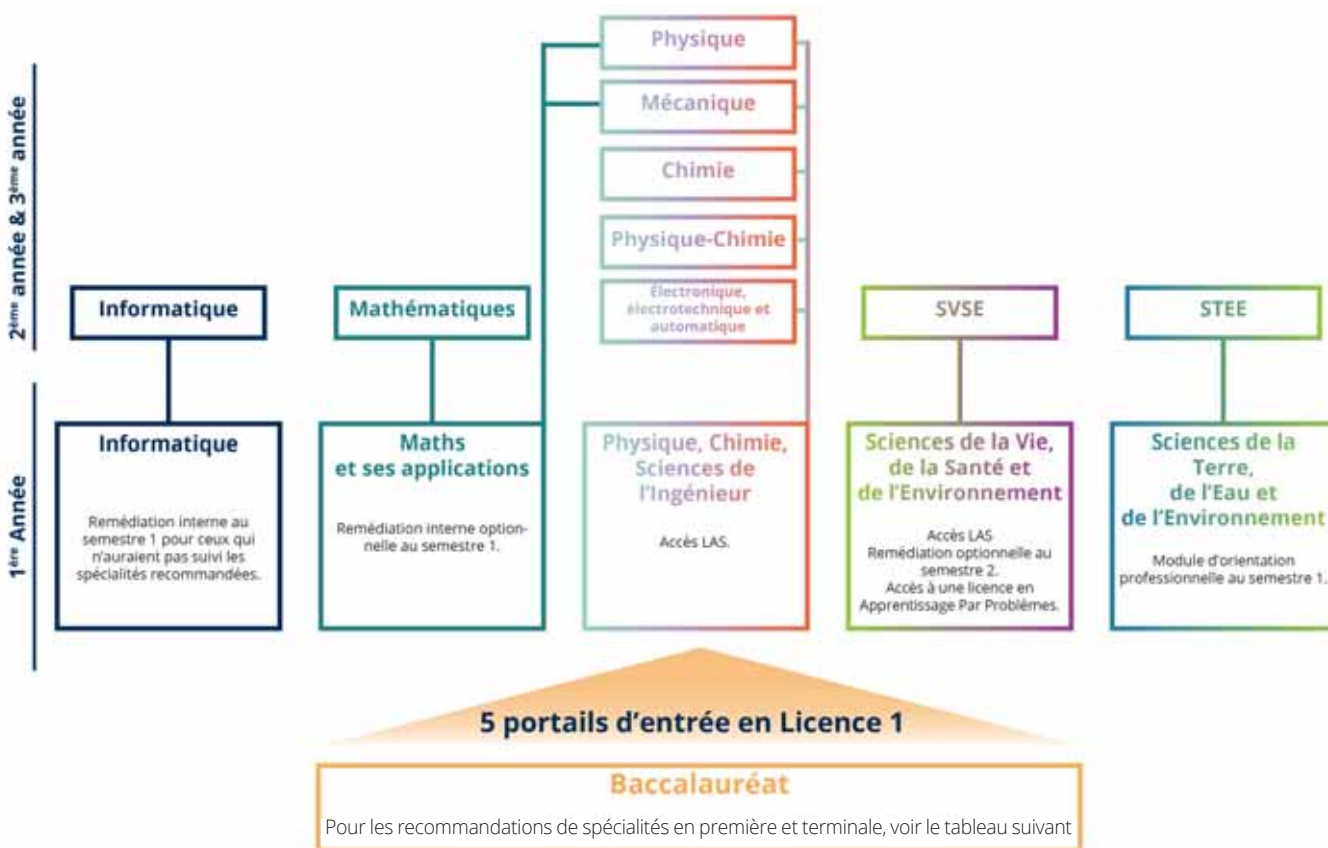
2ème année & 3ème année

Physique

Mécanique

Chimie

Physique-Chimie

Électronique, électrotechnique et automatique

Informatique

Mathématiques

SVSE

STEE

1ère Année

Informatique

Remédiation interne au semestre 1 pour ceux qui n'auraient pas suivi les spécialités recommandées.

Maths et ses applications

Remédiation interne optionnelle au semestre 1.

Physique, Chimie, Sciences de l'Ingénieur

Accès LAS.

Sciences de la Vie, de la Santé et de l'Environnement

Accès LAS
Remédiation optionnelle au semestre 2.
Accès à une licence en Apprentissage Par Problèmes.

Sciences de la Terre, de l'Eau et de l'Environnement

Module d'orientation professionnelle au semestre 1.

5 portails d'entrée en Licence 1

Baccalauréat

Pour les recommandations de spécialités en première et terminale, voir le tableau suivant